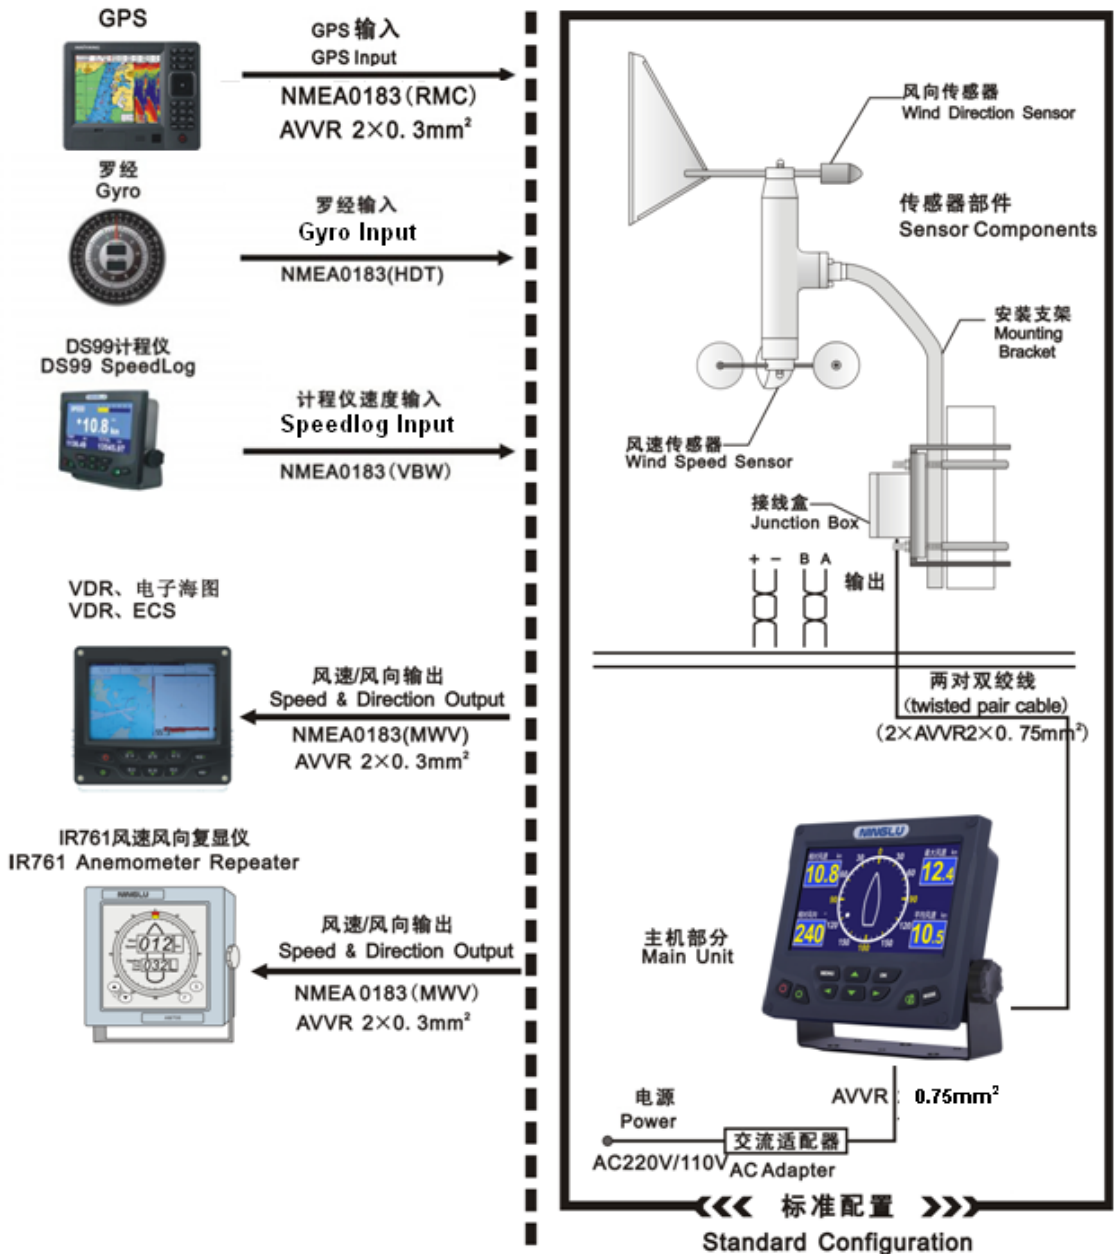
GPS

GPS输入
GPS Input
NMEA0183(RMC)
AVVR 2×0.3mm²

罗经
Gyro

罗经输入
Gyro Input
NMEA0183(HDT)

DS99计程仪
DS99 SpeedLog

计程仪速度输入
Speedlog Input
NMEA0183(VBW)

VDR、电子海图
VDR、ECS

风速/风向输出
Speed & Direction Output
NMEA0183(MWV)
AVVR 2×0.3mm²

IR761风速风向复显仪
IR761 Anemometer Repeater

风速/风向输出
Speed & Direction Output
NMEA0183(MWV)
AVVR 2×0.3mm²

风向传感器
Wind Direction Sensor

传感器部件
Sensor Components

安装支架
Mounting Bracket

风速传感器
Wind Speed Sensor

接线盒
Junction Box

+ − B A
输出

两对双绞线
(twisted pair cable)
(2×AVVR2×0.75mm²)

主机部分
Main Unit

电源
Power
AC220V/110V

交流适配器
AC Adapter

AVVR 0.75mm²

标准配置
Standard Configuration